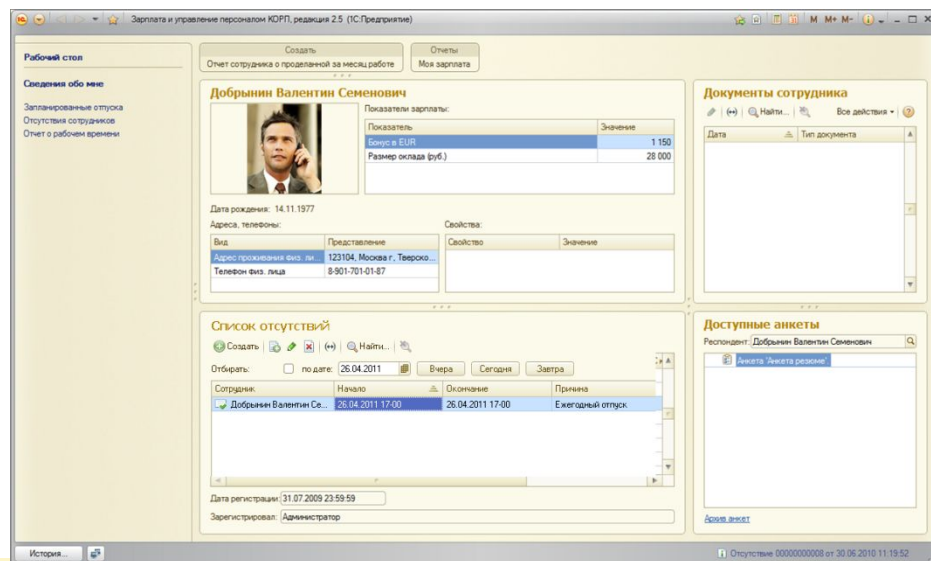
Зарплата и управление персоналом КОРП, редакция 2.5 (1С:Предприятие)

M M+ M-

Рабочий стол

Сведения обо мне

Запланированные отпуска
Отсутствия сотрудников
Отчет о рабочем времени

Создать
Отчет сотрудника о проделанной за месяц работе

Отчеты
Моя зарплата

Добрынин Валентин Семенович

Показатели зарплаты:

| Показатель | Значение |
|---|---|
| Бонус в EUR | 1 150 |
| Размер оклада (руб.) | 28 000 |

Дата рождения: 14.11.1977

Адреса, телефоны:

| Вид | Представление |
|---|---|
| Адрес проживания физ. ли... | 123104, Москва г, Тверско... |
| Телефон физ. лица | 8-901-701-01-87 |

Свойства:

| Свойство | Значение |
|---|---|

Документы сотрудника

Найти... Все действия

| Дата | Тип документа |
|---|---|

Список отсутствий

Создать Найти...

Отбирать: по дате: 26.04.2011 Вчера Сегодня Завтра

| Сотрудник | Начало | Окончание | Причина |
|---|---|---|---|
| Добрынин Валентин Се... | 26.04.2011 17-00 | 26.04.2011 17-00 | Ежегодный отпуск |

Дата регистрации: 31.07.2009 23:59:59

Зарегистрировал: Администратор

Доступные анкеты

Респондент: Добрынин Валентин Семенович

Анкета "Анкета резюме"

Архив анкет

История...

Отсутствие 00000000008 от 30.06.2010 11:19:52